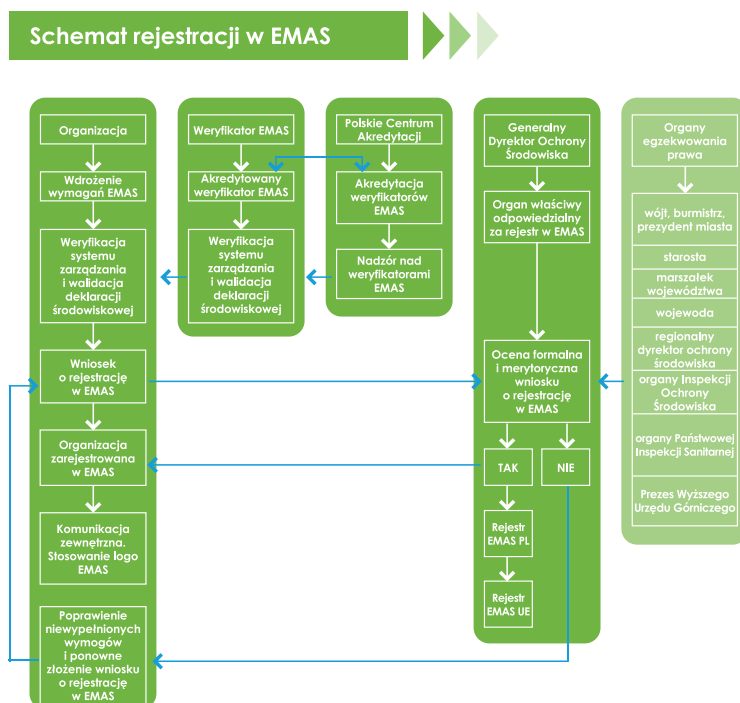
Schemat rejestracji w EMAS

Organizacja

Wdrożenie wymagań EMAS

Weryfikacja systemu zarządzania i walidacji deklaracji środowiskowej

Wniosek o rejestrację w EMAS

Organizacja zarejestrowana w EMAS

Komunikacja zewnętrzna. Stosowanie logo EMAS

Poprawienie niewypełnionych wymogów i ponowne złożenie wniosku o rejestrację w EMAS

Weryfikator EMAS

Akredytowany weryfikator EMAS

Weryfikacja systemu zarządzania i walidacji deklaracji środowiskowej

Polskie Centrum Akredytacji

Akredytacja weryfikatorów EMAS

Nadzór nad weryfikatorami EMAS

Generalny Dyrektor Ochrony Środowiska

Organ właściwy odpowiedzialny za rejestr w EMAS

Ocena formalna i merytoryczna wniosku o rejestrację w EMAS

TAK

NIE

Rejestr EMAS PL

Rejestr EMAS UE

Organy egzekwowania prawa

wójt, burmistrz, prezydent miasta

starosta

marszałek województwa

wojewoda

regionalny dyrektor ochrony środowiska

organy Inspekcji Ochrony Środowiska

organy Państwowej Inspekcji Sanitarnej

Prezes Wyższego Urzędu Górniczego